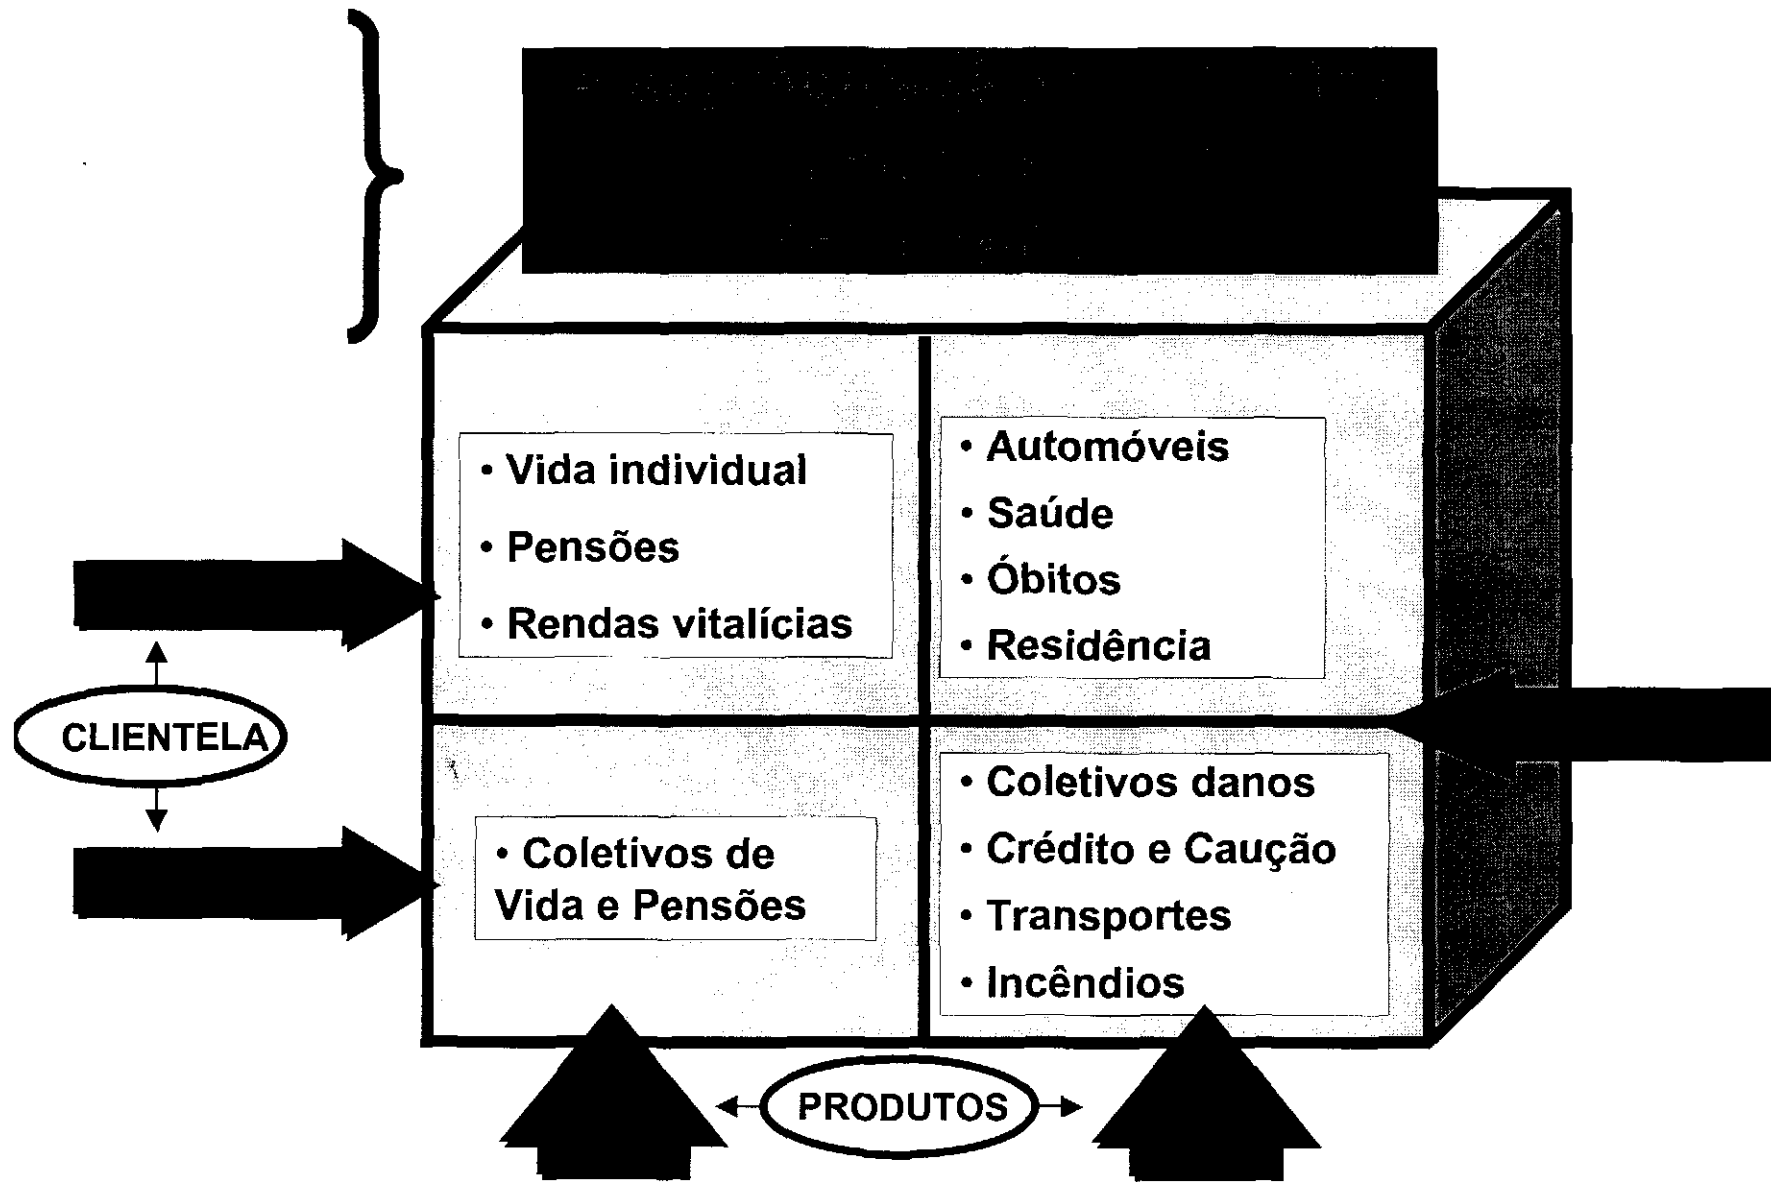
• Vida individual
• Pensões
• Rendas vitalícias

• Automóveis
• Saúde
• Óbitos
• Residência

CLIENTELA

• Coletivos de Vida e Pensões

• Coletivos danos
• Crédito e Caução
• Transportes
• Incêndios

PRODUTOS